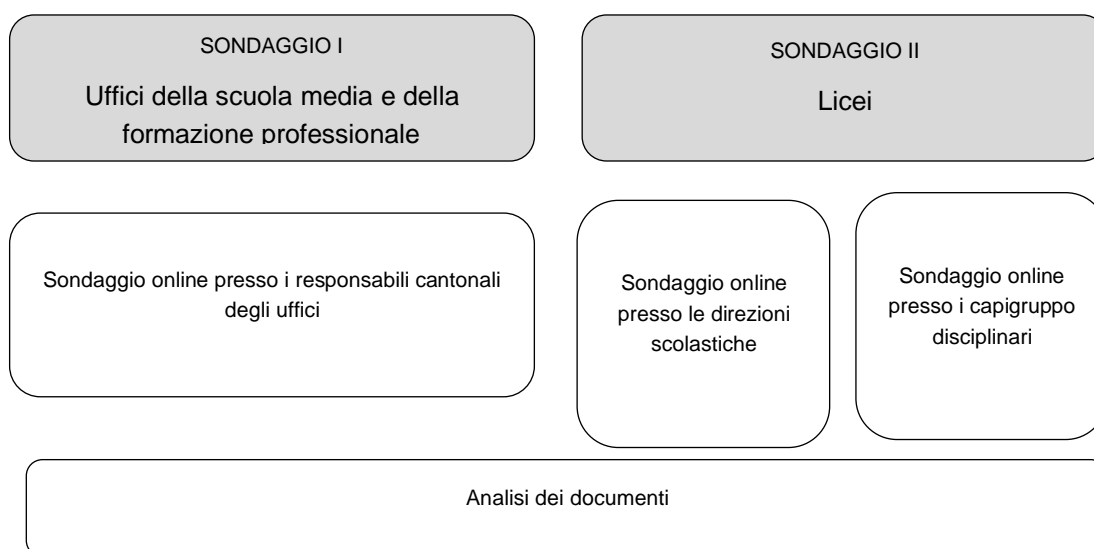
SONDAGGIO I

Uffici della scuola media e della formazione professionale

SONDAGGIO II

Licei

Sondaggio online presso i responsabili cantonali degli uffici

Sondaggio online presso le direzioni scolastiche

Sondaggio online presso i capigruppo disciplinari

Analisi dei documenti